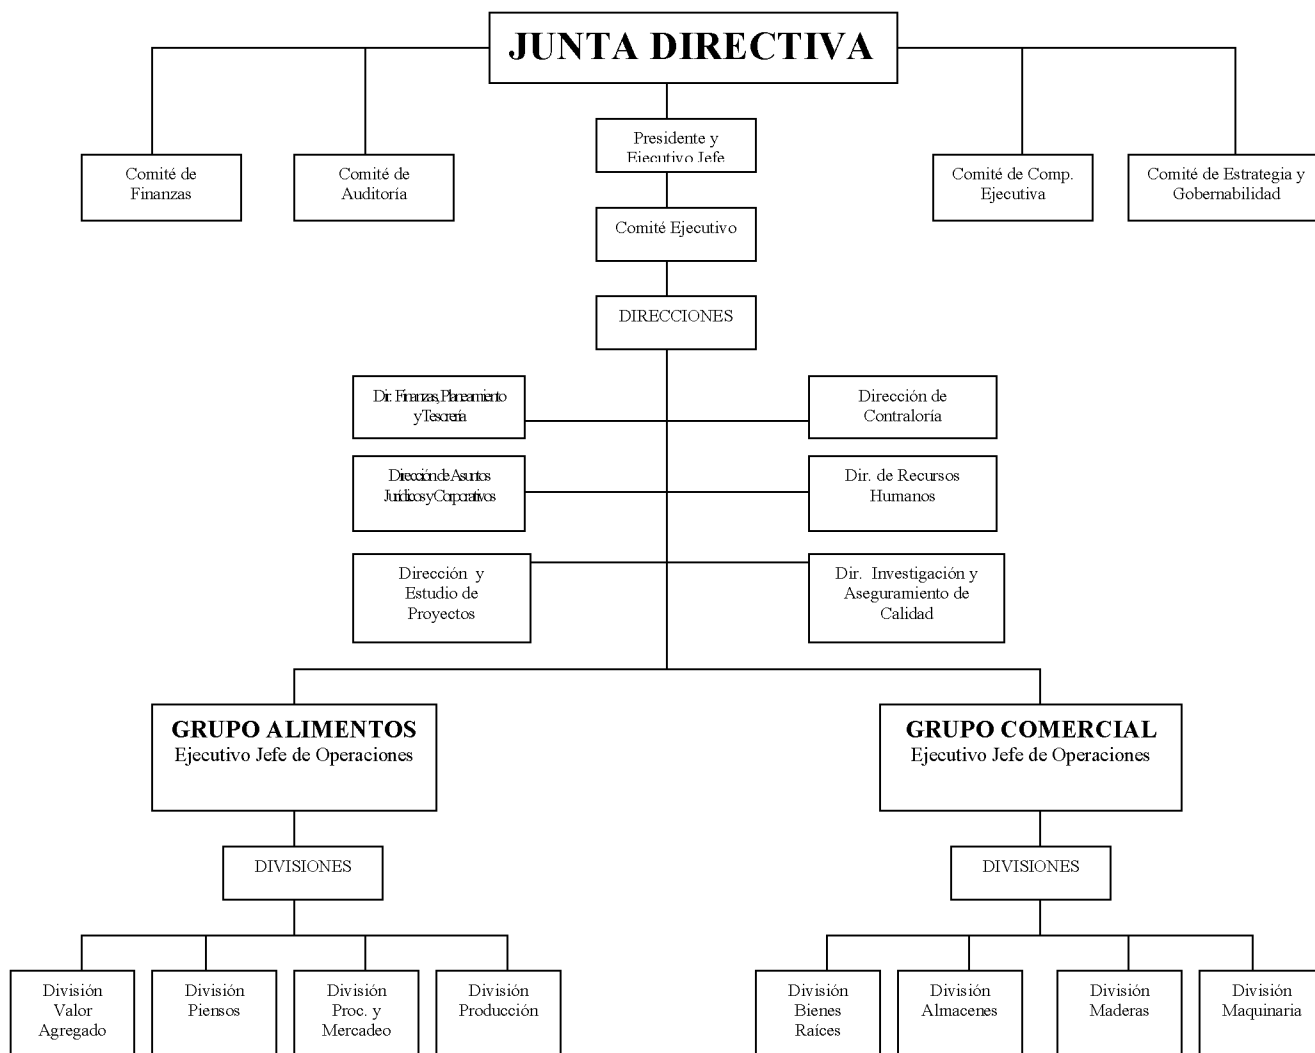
JUNTA DIRECTIVA

Comité de Finanzas

Comité de Auditoría

Presidente y Ejecutivo Jefe

Comité de Comp. Ejecutiva

Comité de Estrategia y Gobernabilidad

Comité Ejecutivo

DIRECCIONES

Dir. Finanzas, Planeamiento y Tesorería

Dirección de Contraloría

Dirección de Asuntos Jurídicos y Corporativos

Dir. de Recursos Humanos

Dirección y Estudio de Proyectos

Dir. Investigación y Aseguramiento de Calidad

GRUPO ALIMENTOS
Ejecutivo Jefe de Operaciones

GRUPO COMERCIAL
Ejecutivo Jefe de Operaciones

DIVISIONES

DIVISIONES

División Valor Agregado

División Piensos

División Proc. y Mercadeo

División Producción

División Bienes Raíces

División Almacenes

División Maderas

División Maquinaria